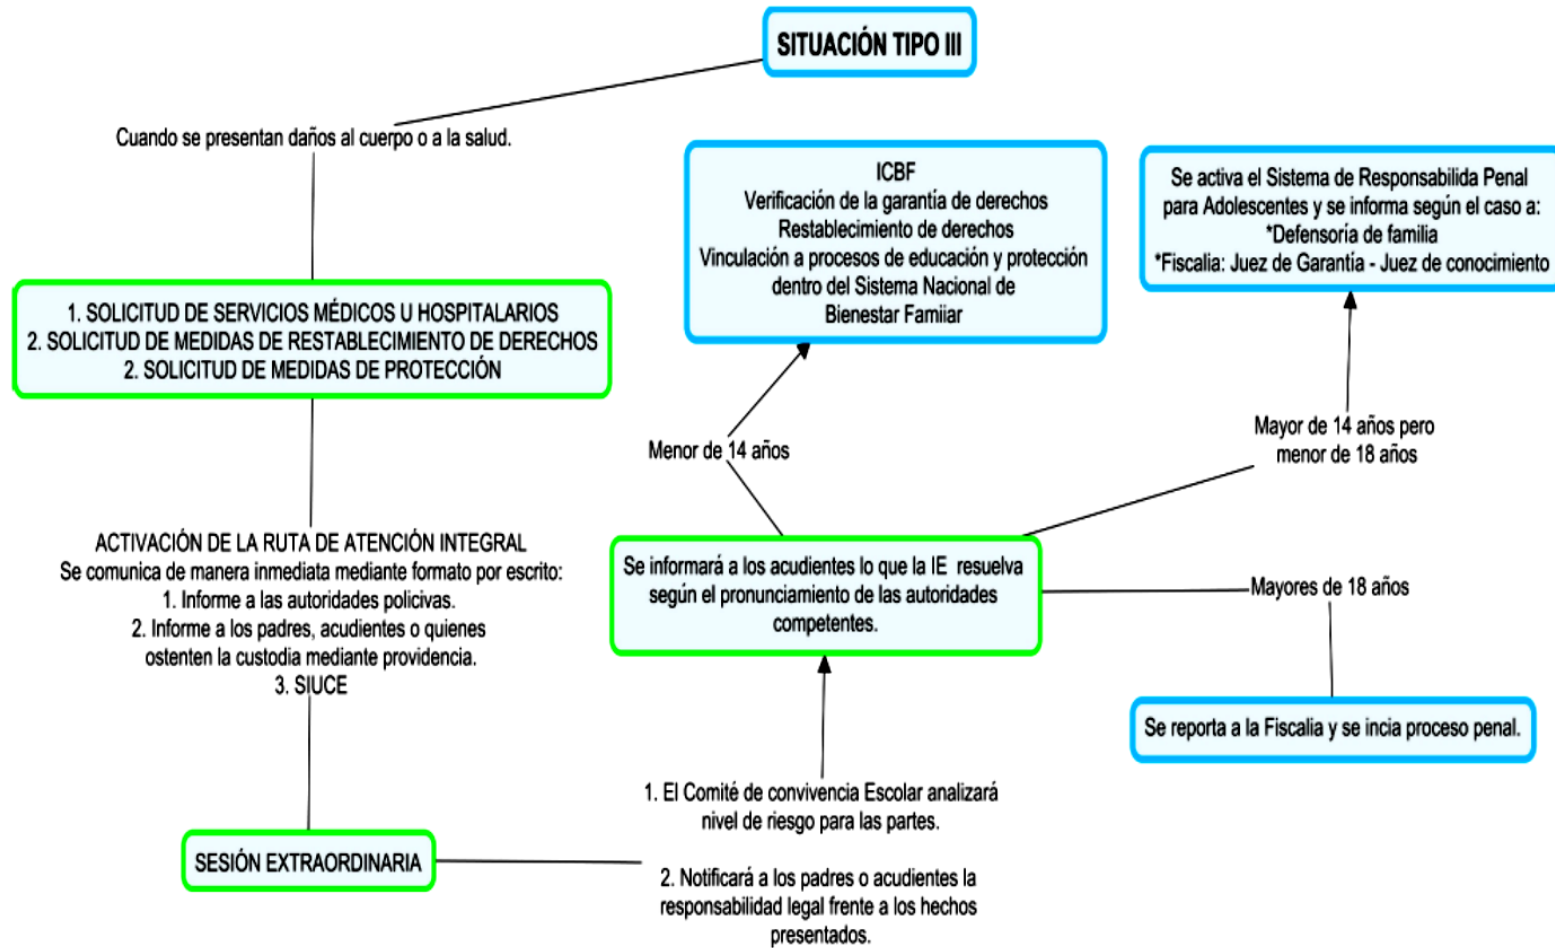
SITUACIÓN TIPO III

Cuando se presentan daños al cuerpo o a la salud.

1. SOLICITUD DE SERVICIOS MÉDICOS U HOSPITALARIOS
2. SOLICITUD DE MEDIDAS DE RESTABLECIMIENTO DE DERECHOS
2. SOLICITUD DE MEDIDAS DE PROTECCIÓN

ACTIVACIÓN DE LA RUTA DE ATENCIÓN INTEGRAL
Se comunica de manera inmediata mediante formato por escrito:
1. Informe a las autoridades policivas.
2. Informe a los padres, acudientes o quienes ostenten la custodia mediante providencia.
3. SIUCE

SESIÓN EXTRAORDINARIA

ICBF
Verificación de la garantía de derechos
Restablecimiento de derechos
Vinculación a procesos de educación y protección dentro del Sistema Nacional de Bienestar Famiiar

Se activa el Sistema de Responsabilida Penal para Adolescentes y se informa según el caso a:
*Defensoría de familia
*Fiscalia: Juez de Garantía - Juez de conocimiento

Menor de 14 años

Mayor de 14 años pero menor de 18 años

Se informará a los acudientes lo que la IE resuelva según el pronunciamiento de las autoridades competentes.

Mayores de 18 años

Se reporta a la Fiscalia y se incia proceso penal.

1. El Comité de convivencia Escolar analizará nivel de riesgo para las partes.

2. Notificará a los padres o acudientes la responsabilidad legal frente a los hechos presentados.